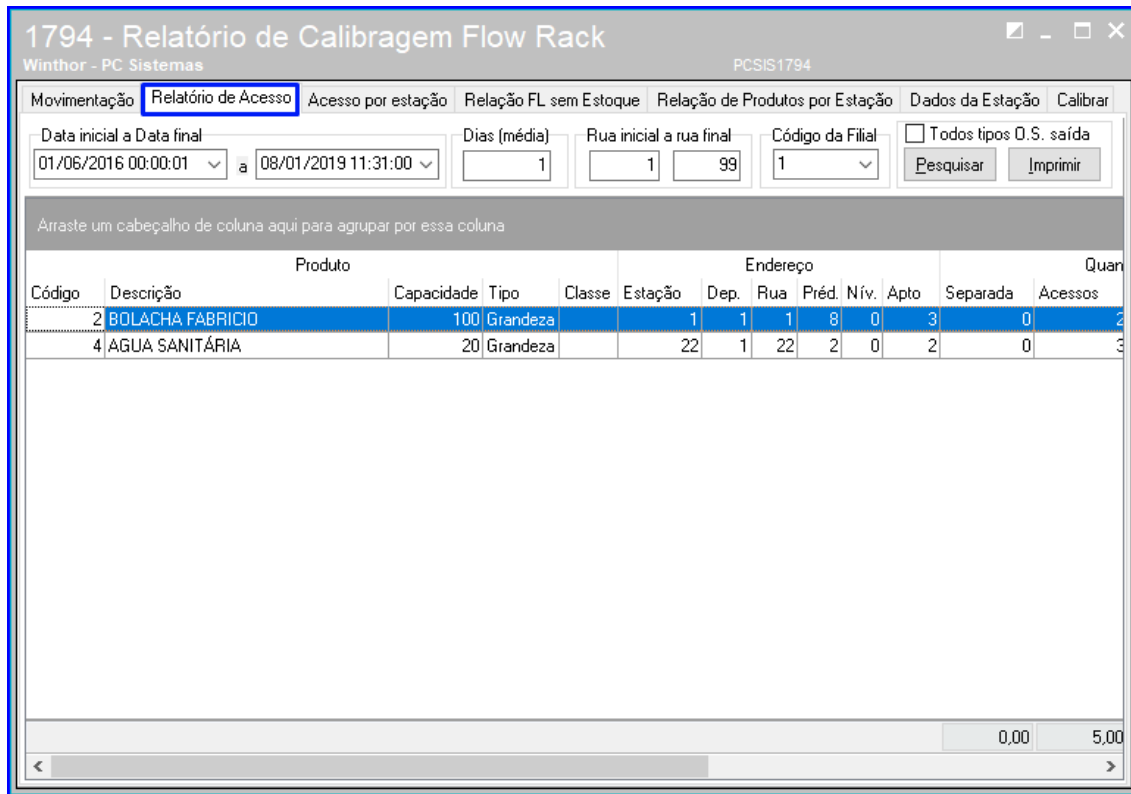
1794 - Relatório de Calibragem Flow Rack
Winthor - PC Sistemas
PCSIS1794

Movimentação | Relatório de Acesso | Acesso por estação | Relação FL sem Estoque | Relação de Produtos por Estação | Dados da Estação | Calibrar

Data inicial a Data final
01/06/2016 00:00:01 a 08/01/2019 11:31:00
Dias (média)
1
Rua inicial a rua final
1 99
Código da Filial
1
Todos tipos O.S. saída
Pesquisar
Imprimir

Arraste um cabeçalho de coluna aqui para agrupar por essa coluna

| Produto | | | | | Endereço | | | | | | Quan | |
|---|---|---|---|---|---|---|---|---|---|---|---|---|
| Código | Descrição | Capacidade | Tipo | Classe | Estação | Dep. | Rua | Préd. | Nív. | Apto | Separada | Acessos |
| 2 | BOLACHA FABRICIO | 100 | Grandeza | | 1 | 1 | 1 | 8 | 0 | 3 | 0 | 2 |
| 4 | AGUA SANITÁRIA | 20 | Grandeza | | 22 | 1 | 22 | 2 | 0 | 2 | 0 | 3 |

0,00 5,00